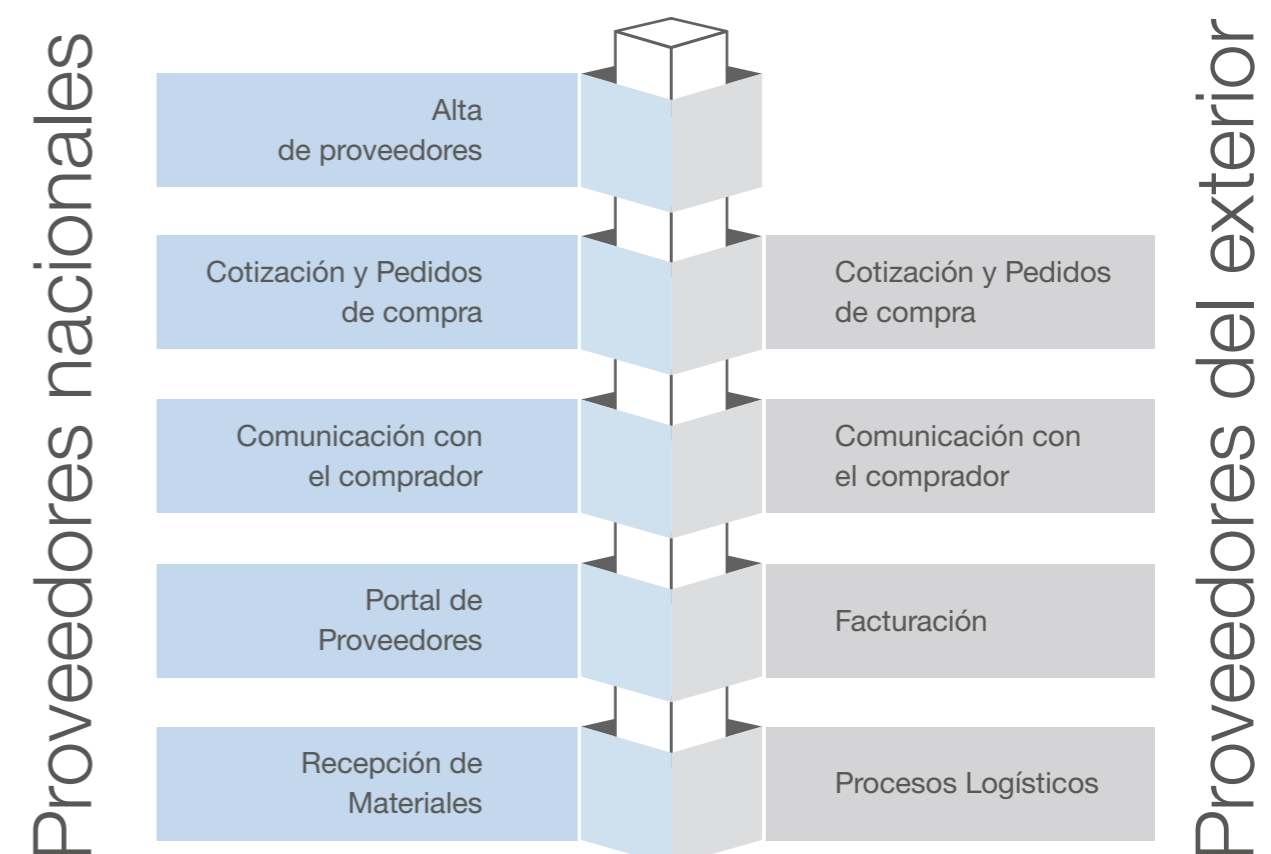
Proveedores nacionales

Alta de proveedores

Cotización y Pedidos de compra

Comunicación con el comprador

Portal de Proveedores

Recepción de Materiales

Proveedores del exterior

Cotización y Pedidos de compra

Comunicación con el comprador

Facturación

Procesos Logísticos